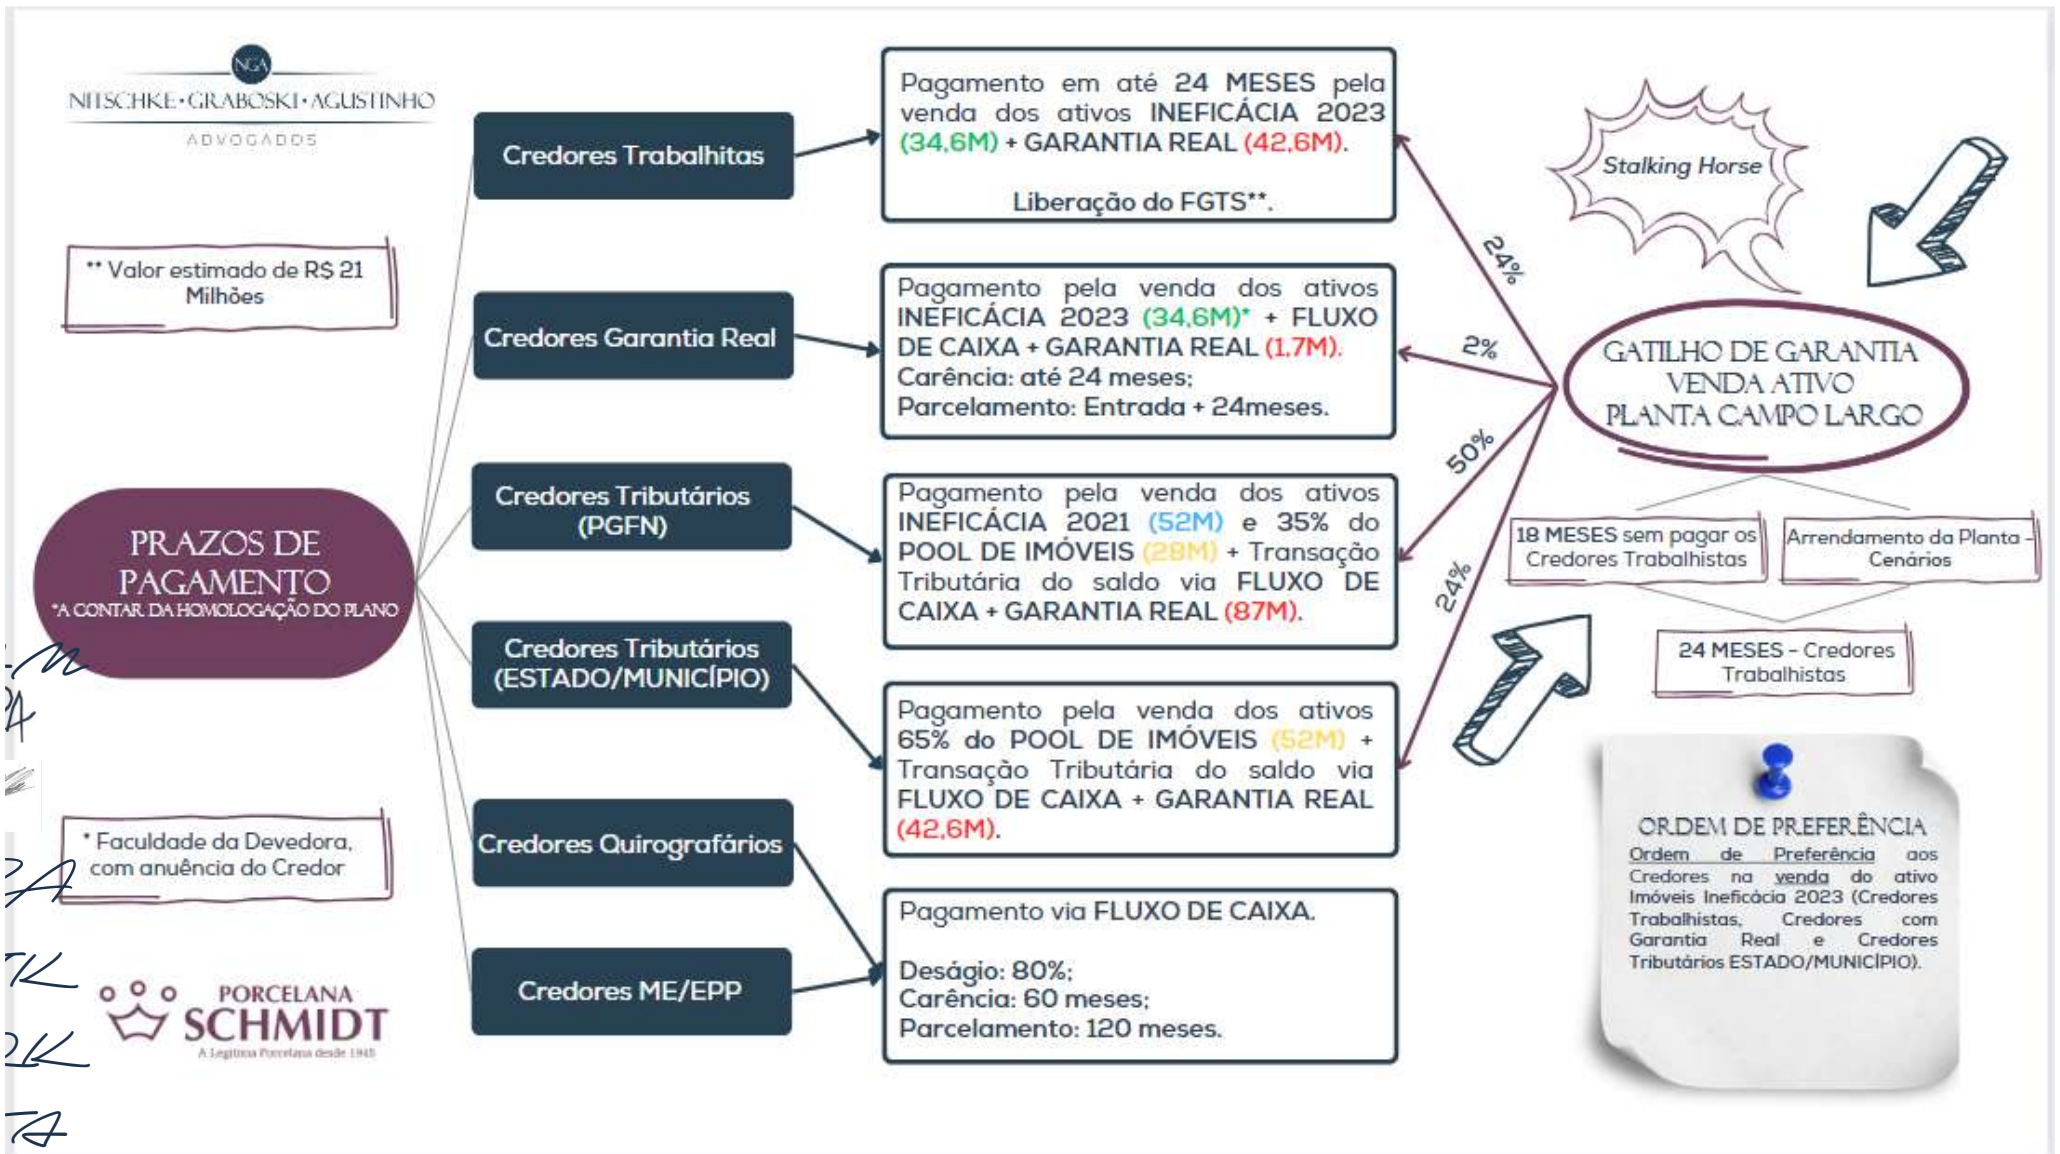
NGA
NITSCHKE·GRABOSKI·AGUSTINHO
ADVOGADOS

** Valor estimado de R$ 21 Milhões

PRAZOS DE PAGAMENTO
*A CONTAR DA HOMOLOGAÇÃO DO PLANO

* Faculdade da Devedora, com anuência do Credor

PORCELANA SCHMIDT
A Legítima Porcelana desde 1945

Credores Trabalhitas

Pagamento em até 24 MESES pela venda dos ativos INEFICÁCIA 2023 (34,6M) + GARANTIA REAL (42,6M).

Liberação do FGTS**.

Credores Garantia Real

Pagamento pela venda dos ativos INEFICÁCIA 2023 (34,6M)* + FLUXO DE CAIXA + GARANTIA REAL (1,7M).
Carência: até 24 meses;
Parcelamento: Entrada + 24meses.

Credores Tributários (PGFN)

Pagamento pela venda dos ativos INEFICÁCIA 2021 (52M) e 35% do POOL DE IMÓVEIS (28M) + Transação Tributária do saldo via FLUXO DE CAIXA + GARANTIA REAL (87M).

Credores Tributários (ESTADO/MUNICÍPIO)

Pagamento pela venda dos ativos 65% do POOL DE IMÓVEIS (52M) + Transação Tributária do saldo via FLUXO DE CAIXA + GARANTIA REAL (42,6M).

Credores Quirografários

Credores ME/EPP

Pagamento via FLUXO DE CAIXA.

Deságio: 80%;
Carência: 60 meses;
Parcelamento: 120 meses.

Stalking Horse

24%
2%
50%
24%

GATILHO DE GARANTIA
VENDA ATIVO
PLANTA CAMPO LARGO

18 MESES sem pagar os Credores Trabalhistas

Arrendamento da Planta - Cenários

24 MESES - Credores Trabalhistas

ORDEM DE PREFERÊNCIA
Ordem de Preferência aos Credores na venda do ativo Imóveis Ineficácia 2023 (Credores Trabalhistas, Credores com Garantia Real e Credores Tributários ESTADO/MUNICÍPIO).